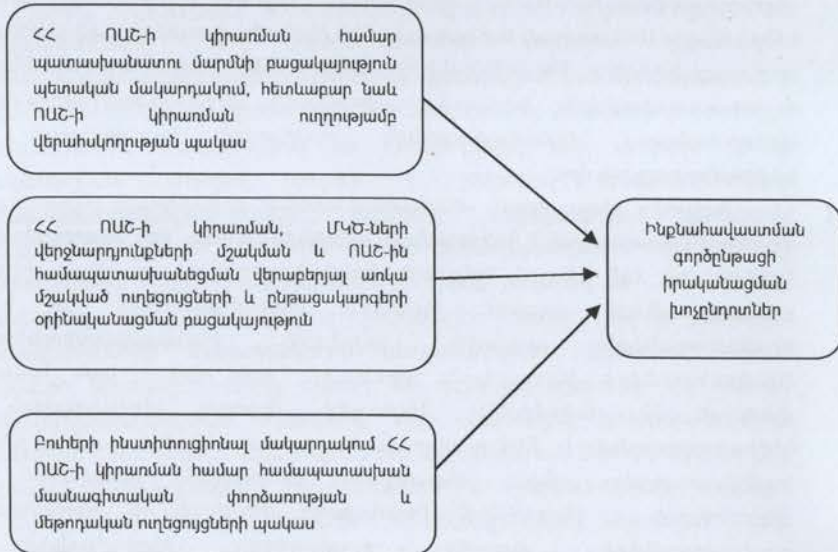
ՀՀ ՈԱՇ-ի կիրառման համար պատասխանատու մարմնի բացակայություն պետական մակարդակում, հետևաբար նաև ՈԱՇ-ի կիրառման ուղղությամբ վերահսկողության պակաս

ՀՀ ՈԱՇ-ի կիրառման, ՄԿԾ-ների վերջնարդյունքների մշակման և ՈԱՇ-ին համապատասխանեցման վերաբերյալ առկա մշակված ուղեցույցների և ընթացակարգերի օրինականացման բացակայություն

Բուհերի ինստիտուցիոնալ մակարդակում ՀՀ ՈԱՇ-ի կիրառման համար համապատասխան մասնագիտական փորձառության և մեթոդական ուղեցույցների պակաս

Ինքնահավաստման գործընթացի իրականացման խոչընդոտներ